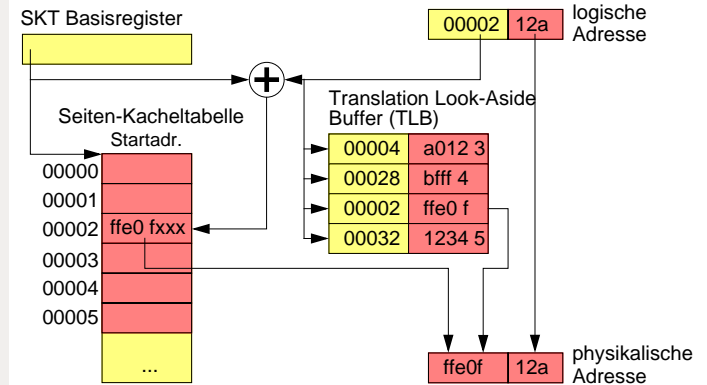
SKT Basisregister

00002 12a logische Adresse

Seiten-Kacheltabelle Startadr.

Translation Look-Aside Buffer (TLB)

00000
00001
00002 ffe0 fxxx
00003
00004
00005
...

| 00004 | a012 3 |
|---|---|
| 00028 | bfff 4 |
| 00002 | ffe0 f |
| 00032 | 1234 5 |

ffe0f 12a physikalische Adresse